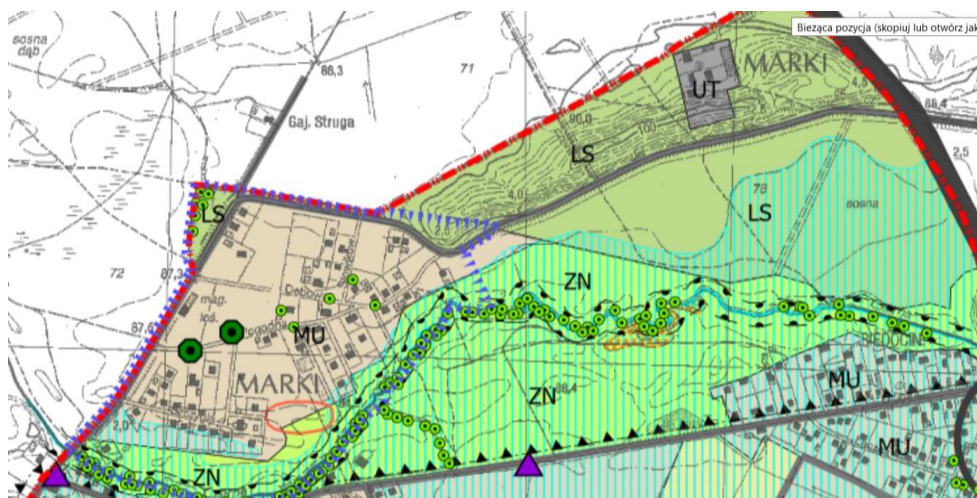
Bieżąca pozycja (skopiuj lub otwórz jak

sosna
dąb

88,3

71

MARKI

UT

Gaj. Struga

90,0

100

LS

88,4

2,5

4,0

78

LS

sosna

LS

72

87,3

ZN

mag.
leś.

87,6

MU

MARKI

ZN
86,4

BEDOCIN

MU

MU

ZN